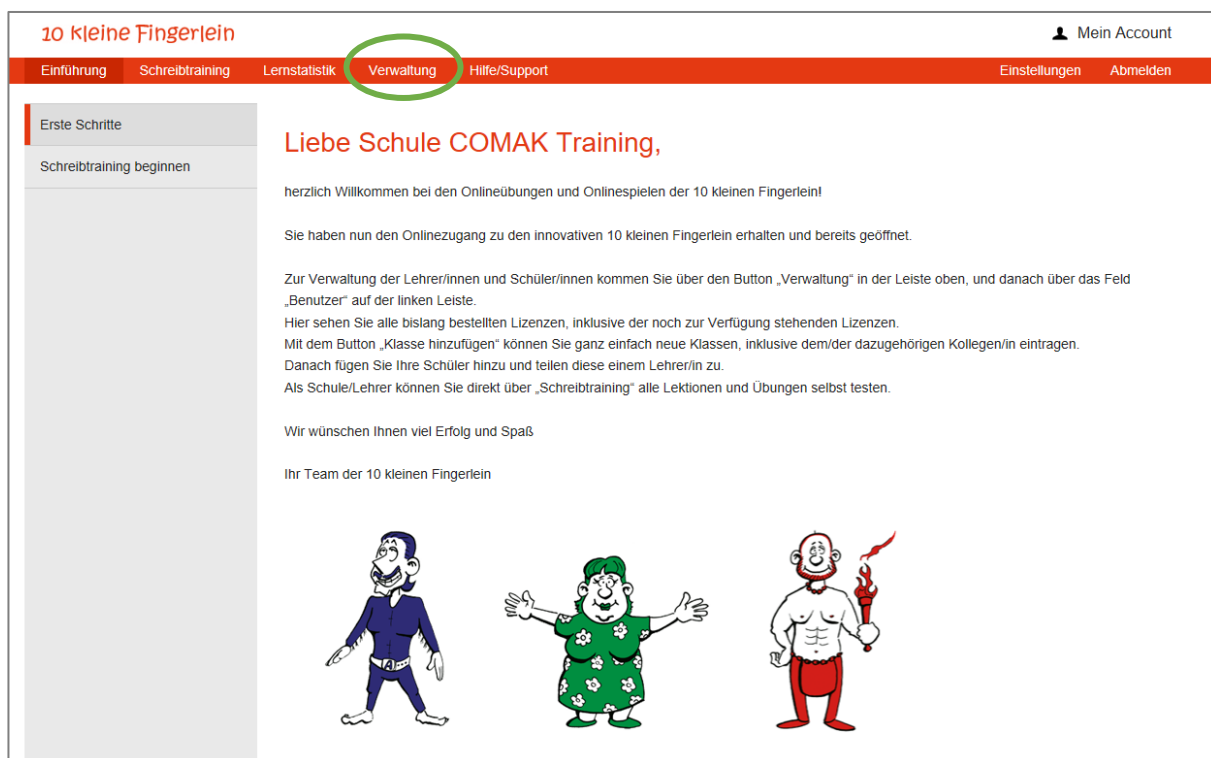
10 kleine Fingerlein

Mein Account

Einführung Schreibtraining Lernstatistik Verwaltung Hilfe/Support Einstellungen Abmelden

Erste Schritte

Schreibtraining beginnen

Liebe Schule COMAK Training,

herzlich Willkommen bei den Onlineübungen und Onlinespielen der 10 kleinen Fingerlein!

Sie haben nun den Onlinezugang zu den innovativen 10 kleinen Fingerlein erhalten und bereits geöffnet.

Zur Verwaltung der Lehrer/innen und Schüler/innen kommen Sie über den Button „Verwaltung" in der Leiste oben, und danach über das Feld „Benutzer" auf der linken Leiste.
Hier sehen Sie alle bislang bestellten Lizenzen, inklusive der noch zur Verfügung stehenden Lizenzen.
Mit dem Button „Klasse hinzufügen" können Sie ganz einfach neue Klassen, inklusive dem/der dazugehörigen Kollegen/in eintragen.
Danach fügen Sie Ihre Schüler hinzu und teilen diese einem Lehrer/in zu.
Als Schule/Lehrer können Sie direkt über „Schreibtraining" alle Lektionen und Übungen selbst testen.

Wir wünschen Ihnen viel Erfolg und Spaß

Ihr Team der 10 kleinen Fingerlein

A